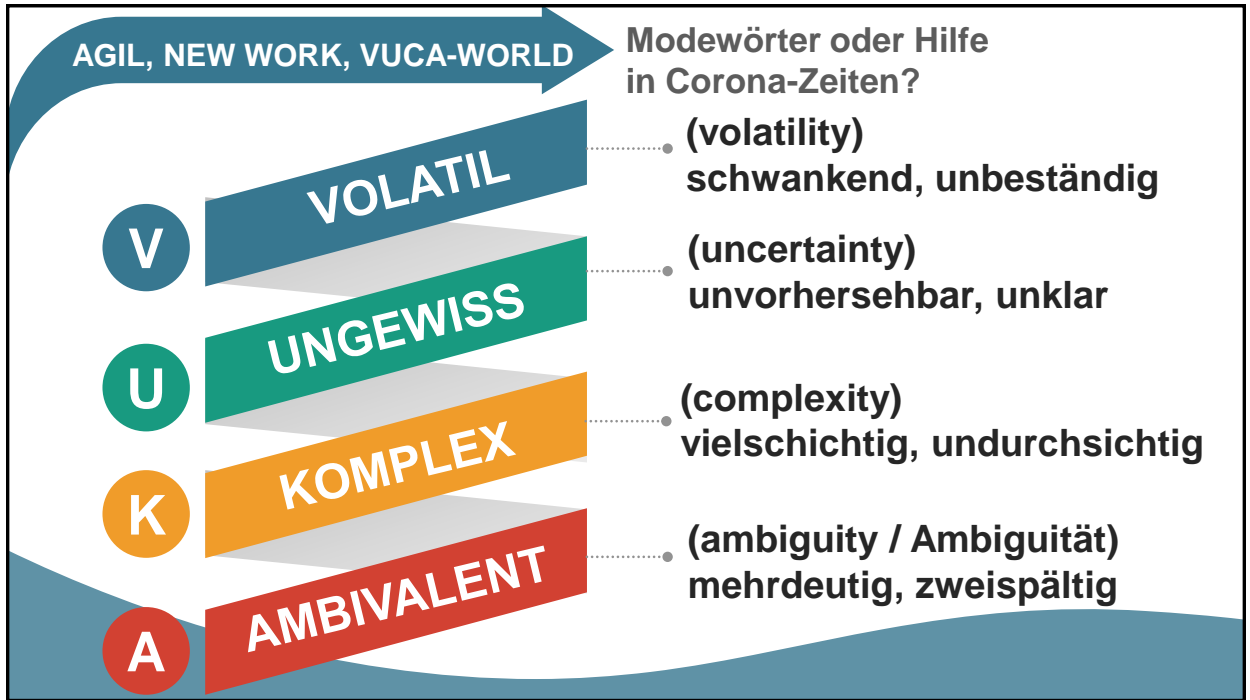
AGIL, NEW WORK, VUCA-WORLD

Modewörter oder Hilfe in Corona-Zeiten?

V

VOLATIL

(volatility)
schwankend, unbeständig

U

UNGEWISS

(uncertainty)
unvorhersehbar, unklar

K

KOMPLEX

(complexity)
vielschichtig, undurchsichtig

A

AMBIVALENT

(ambiguity / Ambiguität)
mehrdeutig, zweispältig